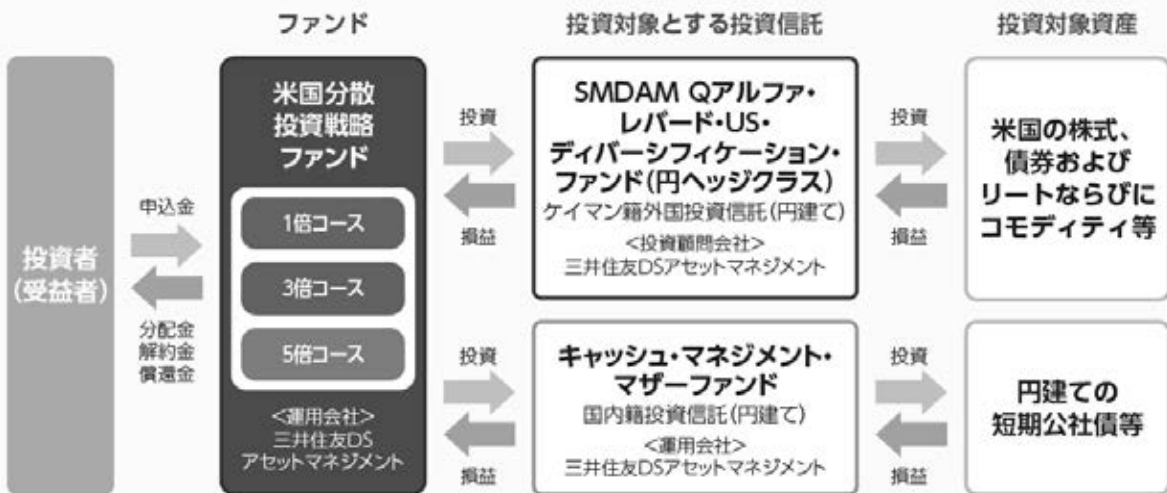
ファンド

投資対象とする投資信託

投資対象資産

投資者
(受益者)

申込金

分配金
解約金
償還金

米国分散
投資戦略
ファンド

1倍コース

3倍コース

5倍コース

<運用会社>
三井住友DS
アセットマネジメント

投資

損益

SMDAM Qアルファ・
レパード・US・
ディバーシフィケーション・
ファンド(円ヘッジクラス)
ケイマン籍外国投資信託(円建て)
<投資顧問会社>
三井住友DSアセットマネジメント

投資

損益

米国の株式、
債券および
リートならびに
コモディティ等

投資

損益

キャッシュ・マネジメント・
マザーファンド
国内籍投資信託(円建て)
<運用会社>
三井住友DSアセットマネジメント

投資

損益

円建ての
短期公社債等